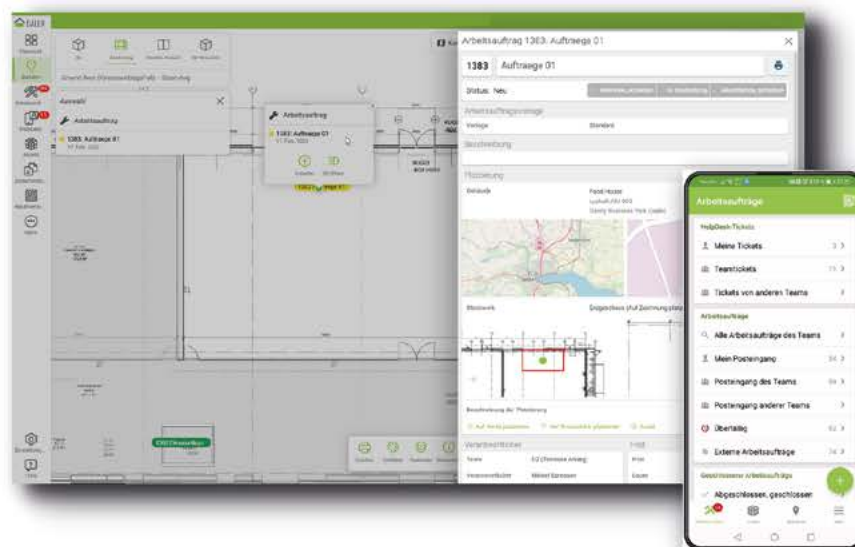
Arbeitsauftrag 1383: Auftraege 01

1383 Auftraege 01

Status: Neu

Arbeitsauftragsvorlage

Vorlage Standard

Beschreibung

Platzierung

Gebäude

Stockwerk

Beschreibung der Platzierung

Verantwortlicher

Auswahl

Arbeitsauftrag

1383: Auftraege 01

Arbeitsauftrag

1383: Auftraege 01

Arbeitsaufträge

HelpDesk-Tickets

Meine Tickets

Teamtickets

Tickets von anderen Teams

Arbeitsaufträge

Alle Arbeitsaufträge des Teams

Mein Posteingang

Posteingang des Teams

Posteingang anderer Teams

Überfällig

Externe Arbeitsaufträge

Abgeschlossen, geschlossen

+